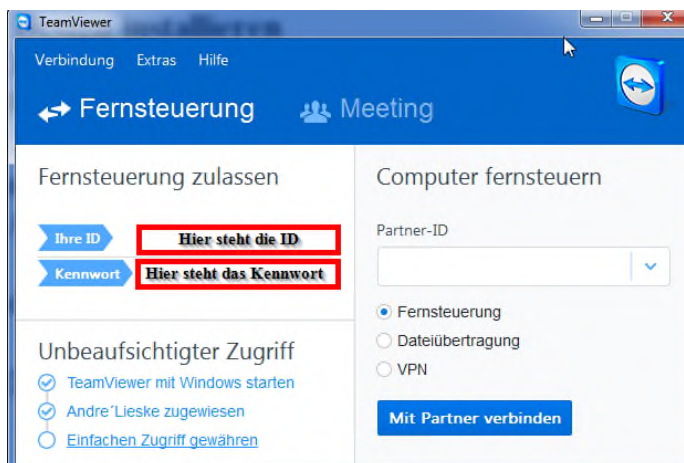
TeamViewer installieren

Verbindung Extras Hilfe

Fernsteuerung Meeting

Fernsteuerung zulassen

Ihre ID Hier steht die ID

Kennwort Hier steht das Kennwort

Unbeaufsichtigter Zugriff

TeamViewer mit Windows starten

Andre´Lieske zugewiesen

Einfachen Zugriff gewähren

Computer fernsteuern

Partner-ID

Fernsteuerung

Dateiübertragung

VPN

Mit Partner verbinden